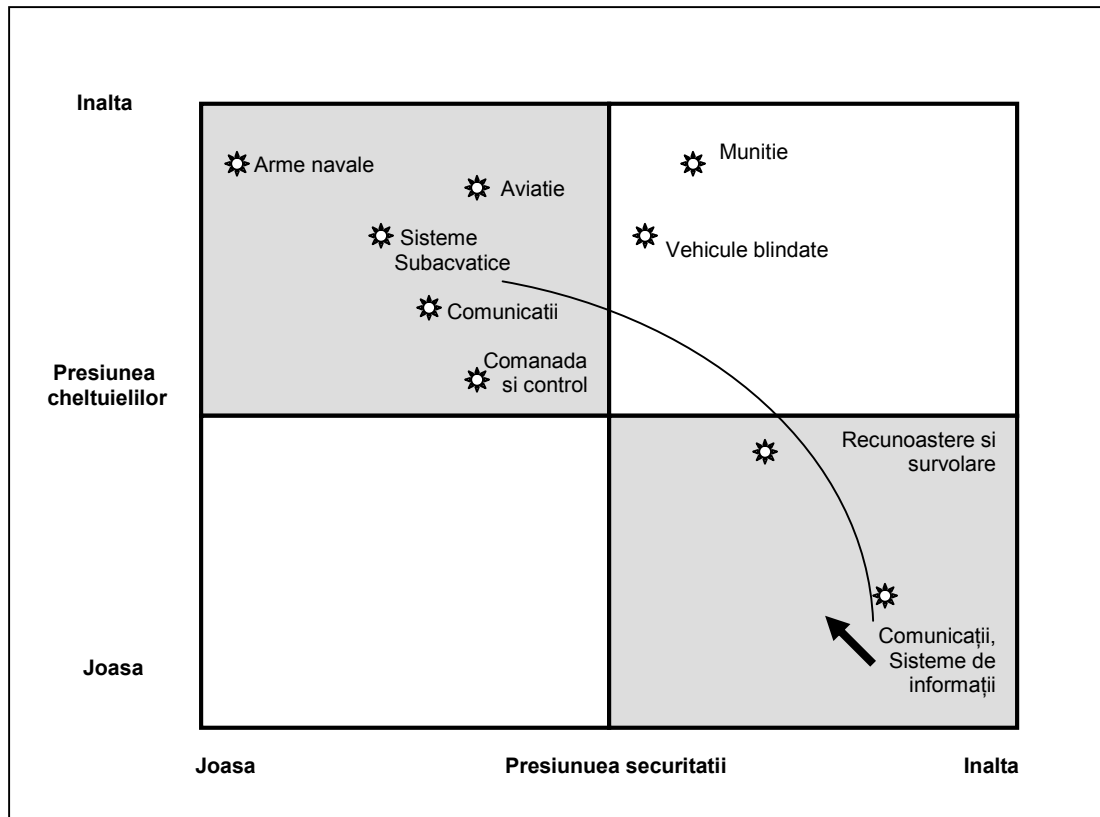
Inalta

Arme navale

Aviatie

Sisteme Subacvatice

Comunicatii

Comanada si control

Munitie

Vehicule blindate

Presiunea cheltuielilor

Recunoastere si survolare

Comunicații, Sisteme de informații

Joasa

Joasa

Presiunuea securitatii

Inalta